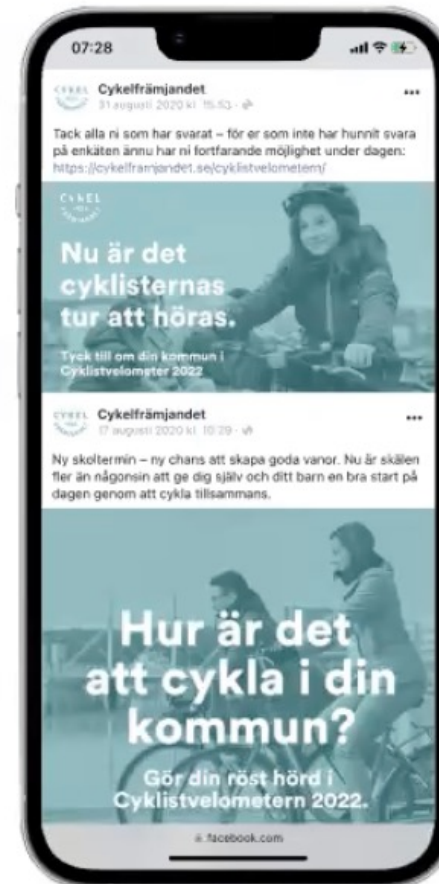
07:28

CYKEL Cykelfrämjandet
31 augusti 2020 kl. 15:53 ·

...

Tack alla ni som har svarat – för er som inte har hunnit svara på enkäten ännu har ni fortfarande möjlighet under dagen: https://cykelframjandet.se/cyklistvelometern/

CYKEL

Nu är det cyklisternas tur att höras.

Tyck till om din kommun i Cyklistvelometer 2022

CYKEL Cykelfrämjandet
17 augusti 2020 kl. 10:29 ·

...

Ny skoltermin – ny chans att skapa goda vanor. Nu är skälen fler än någonsin att ge dig själv och ditt barn en bra start på dagen genom att cykla tillsammans.

Hur är det att cykla i din kommun?

Gör din röst hörd i Cyklistvelometern 2022.

facebook.com